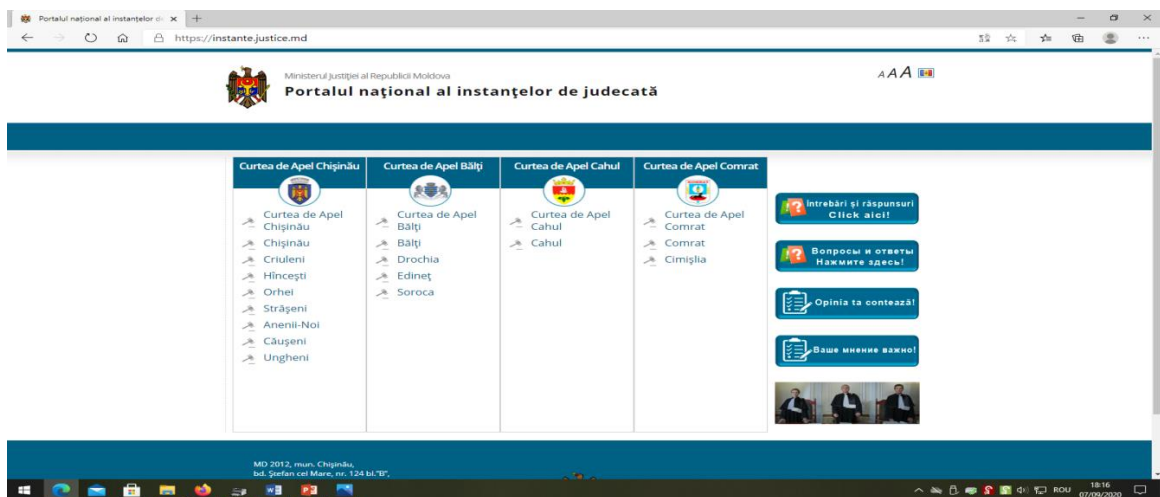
Portalul național al instanțelor de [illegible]
https://instante.justice.md

Ministerul Justiției al Republicii Moldova
Portalul național al instanțelor de judecată

AAA

Curtea de Apel Chișinău
Curtea de Apel Chișinău
Chișinău
Criuleni
Hîncești
Orhei
Strășeni
Anenii-Noi
Căușeni
Ungheni

Curtea de Apel Bălți
Curtea de Apel Bălți
Bălți
Drochia
Edineț
Soroca

Curtea de Apel Cahul
Curtea de Apel Cahul
Cahul

Curtea de Apel Comrat
Curtea de Apel Comrat
Comrat
Cimișlia

Întrebări și răspunsuri Click aici!
Вопросы и ответы Нажмите здесь!
Opinia ta contează!
Ваше мнение важно!

MD 2012, mun. Chișinău,
bd. Ștefan cel Mare, nr. 124 bl."B",

ROU 18:16 07/09/2020